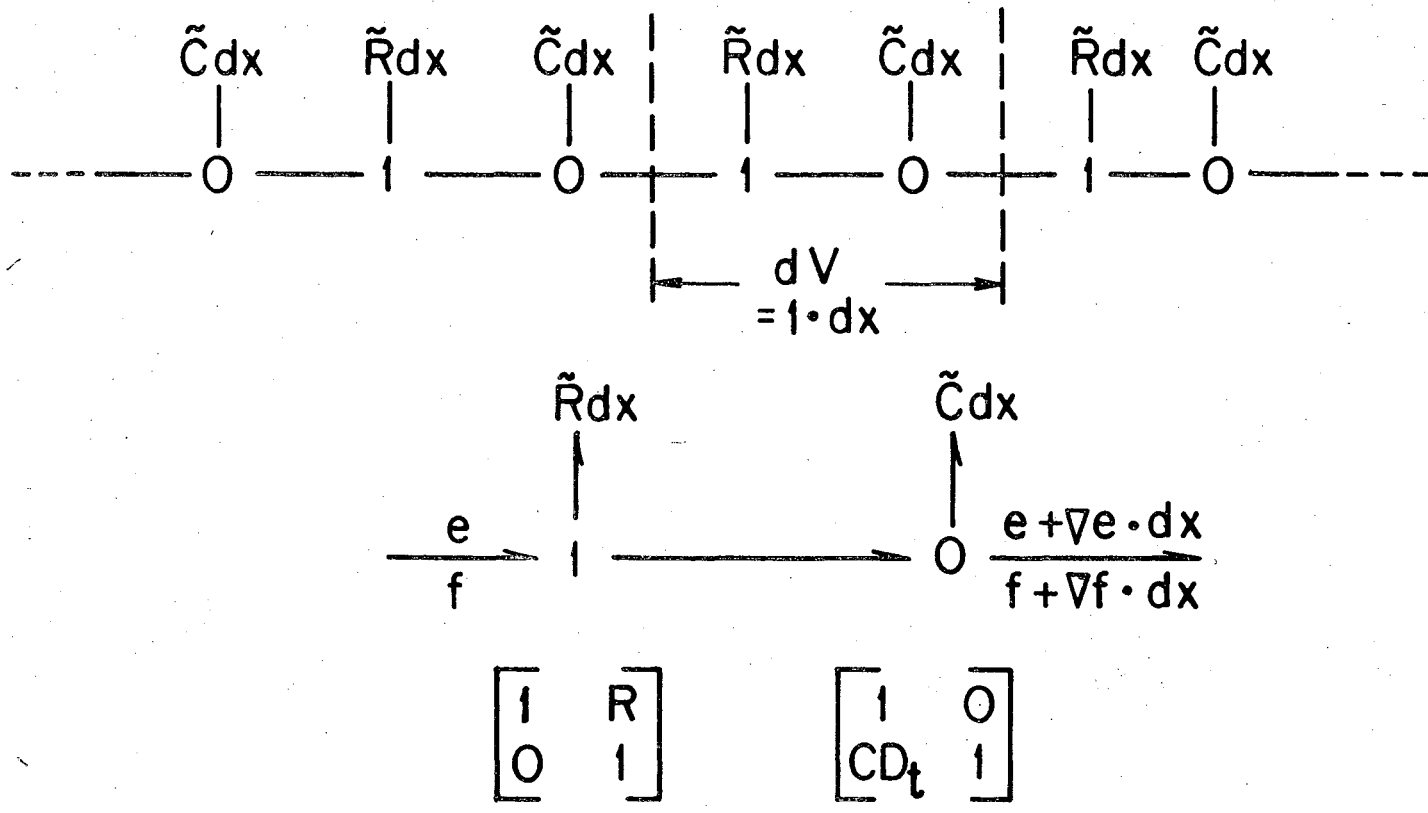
$\tilde{C}dx$ $\tilde{R}dx$ $\tilde{C}dx$ $\tilde{R}dx$ $\tilde{C}dx$ $\tilde{R}dx$ $\tilde{C}dx$

0 1 0 1 0 1 0

dV
= 1 · dx

$\tilde{R}dx$ $\tilde{C}dx$

$\frac{e}{f}$ 1 0 $\frac{e + \nabla e \cdot dx}{f + \nabla f \cdot dx}$

$\begin{bmatrix} 1 & R \\ 0 & 1 \end{bmatrix}$ $\begin{bmatrix} 1 & 0 \\ CD_t & 1 \end{bmatrix}$